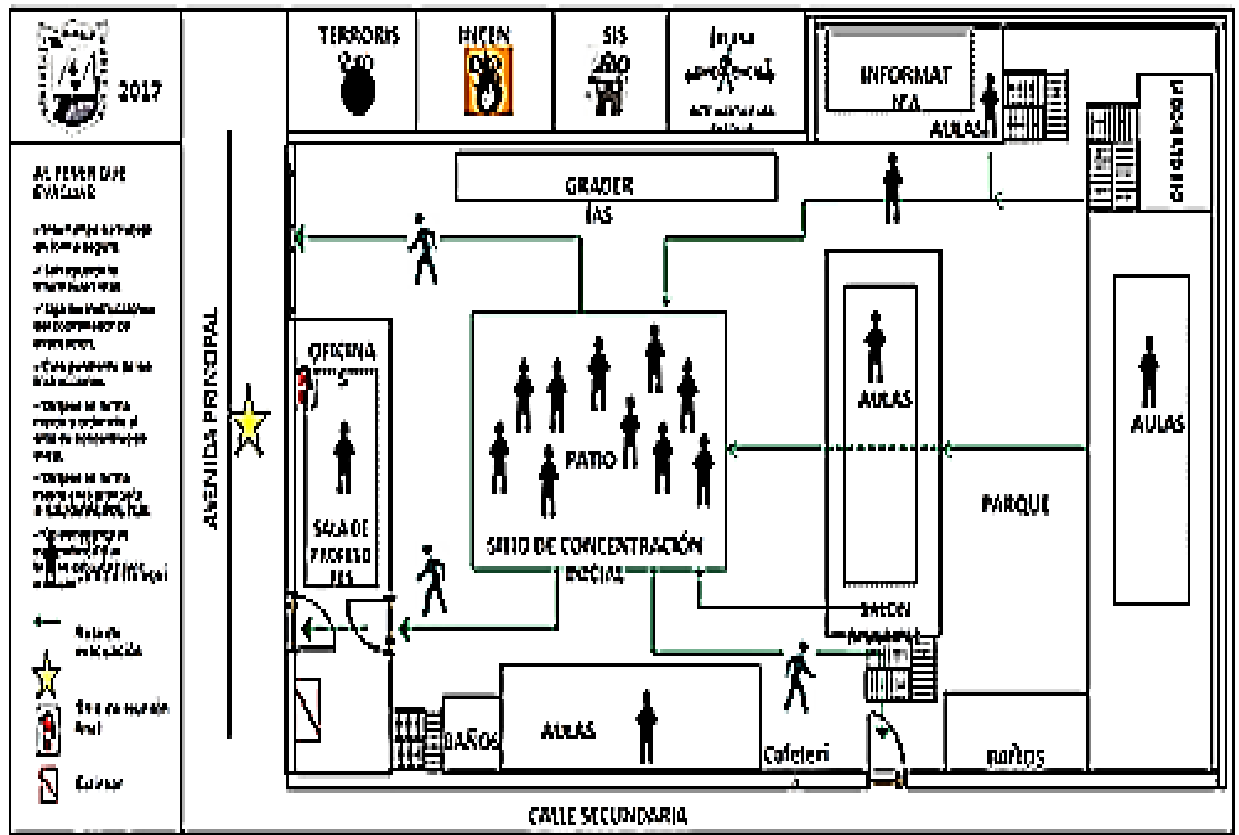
2017

AL TENER QUE EVACUAR

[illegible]

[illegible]

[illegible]

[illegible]

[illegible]

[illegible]

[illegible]

Ruta de evacuación

Sitio de reunión final

Extintor

TERRORIS

INCEN

SIS

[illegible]

INFORMATICA

AULAS

GRADERIAS

AVENIDA PRINCIPAL

OFICINA

SALA DE PROFESORES

PATIO

SITIO DE CONCENTRACIÓN INICIAL

AULAS

AULAS

PARQUE

SALON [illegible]

BAÑOS

AULAS

Cafeteri

BAÑOS

CALLE SECUNDARIA